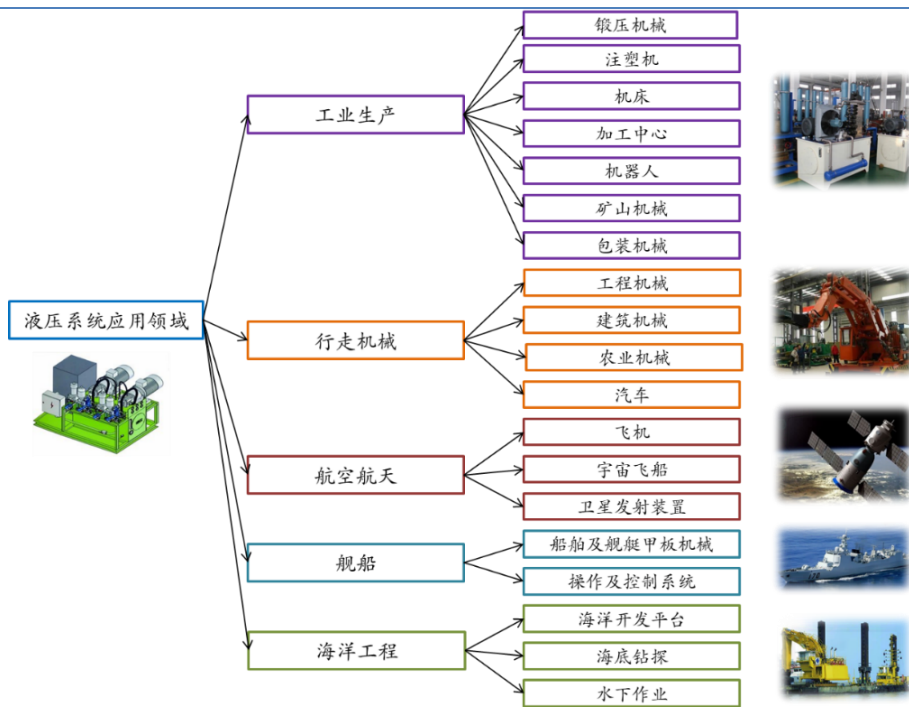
液压系统应用领域

工业生产

锻压机械
注塑机
机床
加工中心
机器人
矿山机械
包装机械

行走机械

工程机械
建筑机械
农业机械
汽车

航空航天

飞机
宇宙飞船
卫星发射装置

舰船

船舶及舰艇甲板机械
操作及控制系统

海洋工程

海洋开发平台
海底钻探
水下作业